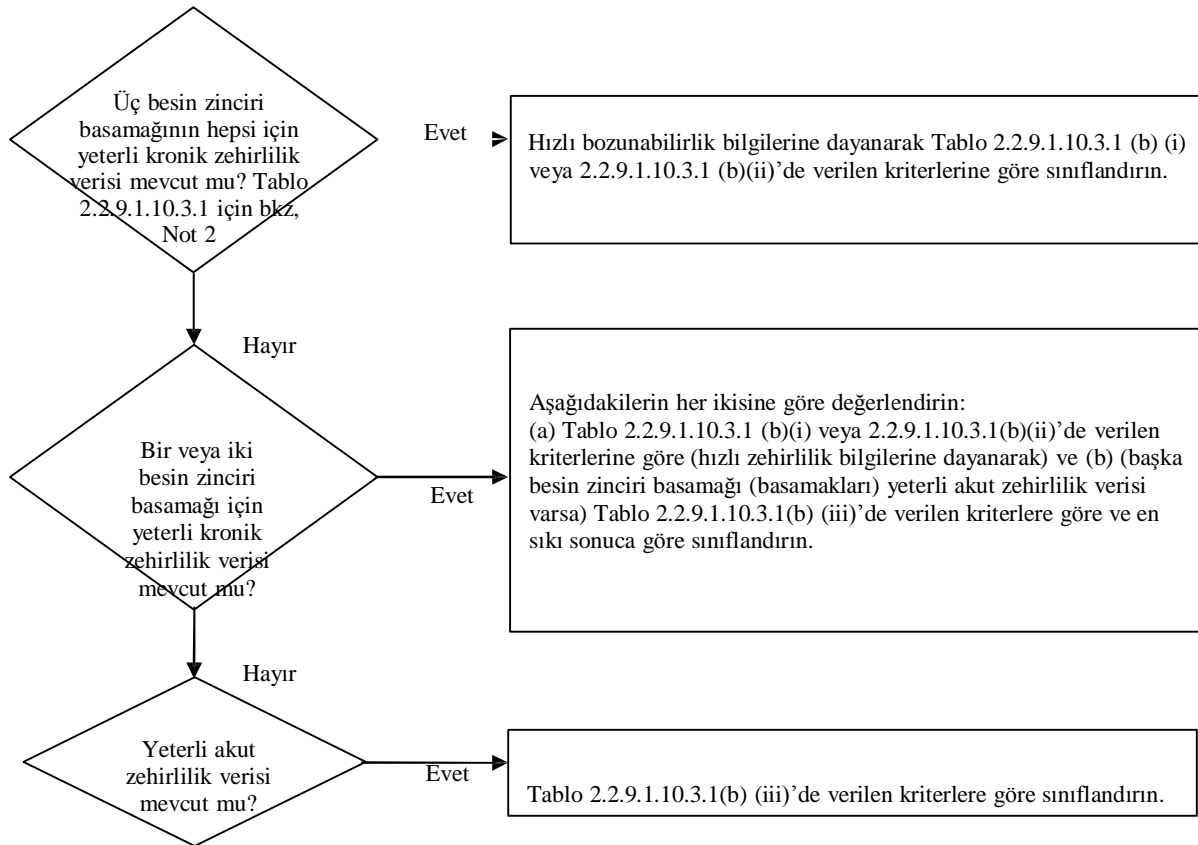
Üç besin zinciri basamağının hepsi için yeterli kronik zehirlilik verisi mevcut mu? Tablo 2.2.9.1.10.3.1 için bkz, Not 2

Evet

Hızlı bozunabilirlik bilgilerine dayanarak Tablo 2.2.9.1.10.3.1 (b) (i) veya 2.2.9.1.10.3.1 (b)(ii)'de verilen kriterlerine göre sınıflandırın.

Hayır

Bir veya iki besin zinciri basamağı için yeterli kronik zehirlilik verisi mevcut mu?

Evet

Aşağıdakilerin her ikisine göre değerlendirin:
(a) Tablo 2.2.9.1.10.3.1 (b)(i) veya 2.2.9.1.10.3.1(b)(ii)'de verilen kriterlerine göre (hızlı zehirlilik bilgilerine dayanarak) ve (b) (başka besin zinciri basamağı (basamakları) yeterli akut zehirlilik verisi varsa) Tablo 2.2.9.1.10.3.1(b) (iii)'de verilen kriterlere göre ve en sıkı sonuca göre sınıflandırın.

Hayır

Yeterli akut zehirlilik verisi mevcut mu?

Evet

Tablo 2.2.9.1.10.3.1(b) (iii)'de verilen kriterlere göre sınıflandırın.